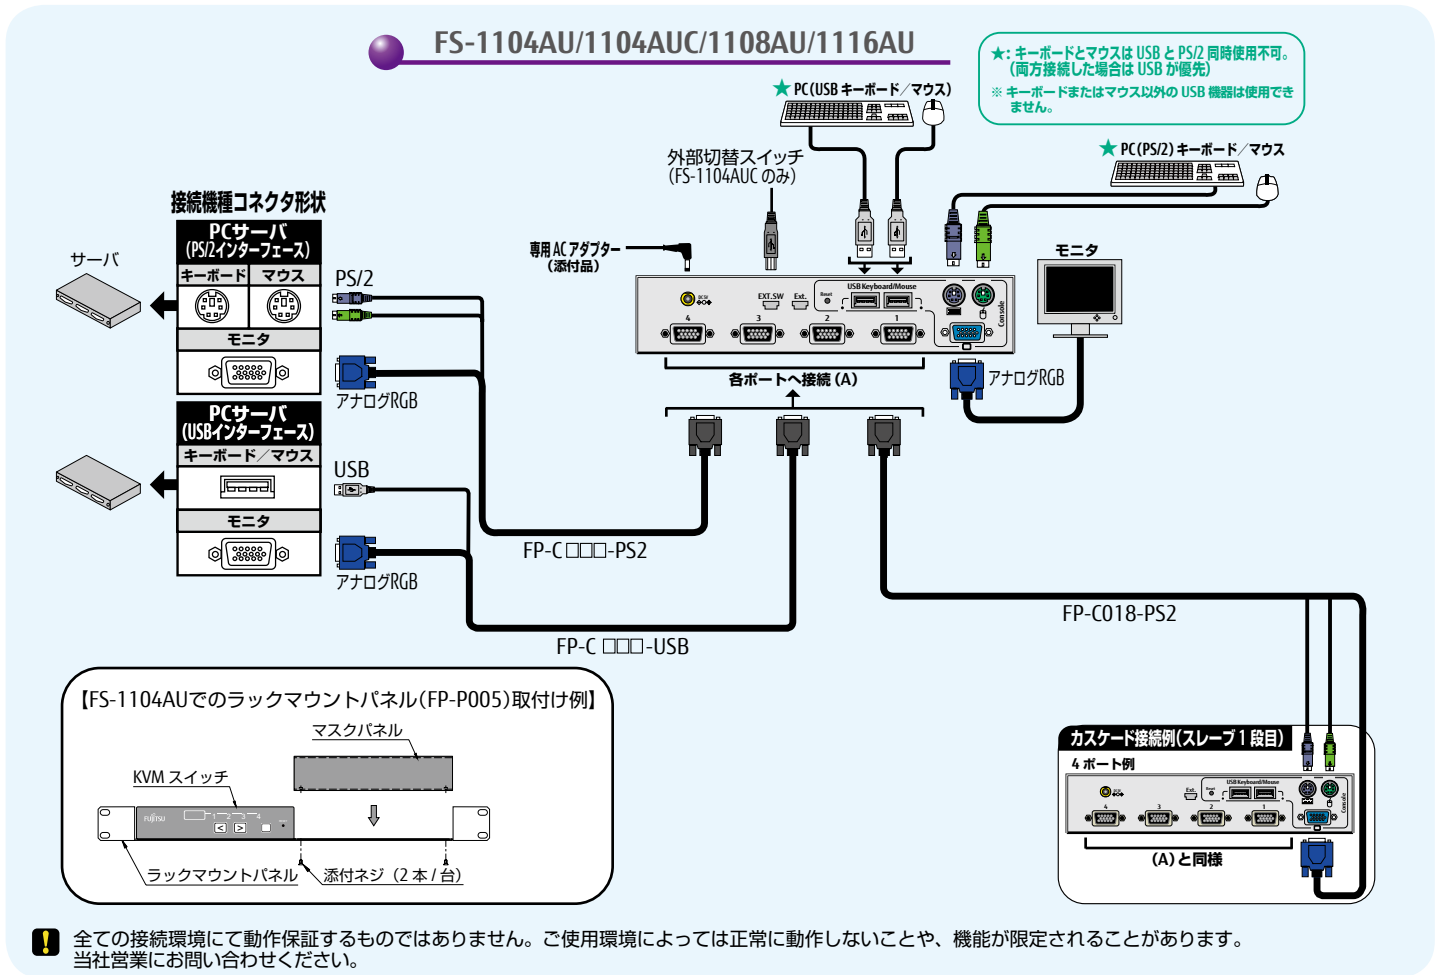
FS-1104AU/1104AUC/1108AU/1116AU

★: キーボードとマウスは USB と PS/2 同時使用不可。（両方接続した場合は USB が優先）
※ キーボードまたはマウス以外の USB 機器は使用できません。

★ PC(USB キーボード／マウス)

★ PC(PS/2) キーボード／マウス

外部切替スイッチ
(FS-1104AUC のみ)

専用 AC アダプター
（添付品）

モニタ

接続機種コネクタ形状

サーバ

PCサーバ
(PS/2インターフェース)

キーボード | マウス

モニタ

PS/2

アナログRGB

PCサーバ
(USBインターフェース)

キーボード／マウス

モニタ

USB

アナログRGB

USB Keyboard/Mouse

EXT.SW Ext. Reset

4 3 2 1

Console

各ポートへ接続 (A)

アナログRGB

FP-C□□□-PS2

FP-C □□□-USB

FP-C018-PS2

【FS-1104AUでのラックマウントパネル(FP-P005)取付け例】

マスクパネル

KVM スイッチ

FUJITSU

ラックマウントパネル

添付ネジ（2 本 / 台）

カスケード接続例(スレーブ 1 段目)

4 ポート例

(A) と同様

全ての接続環境にて動作保証するものではありません。ご使用環境によっては正常に動作しないことや、機能が限定されることがあります。
当社営業にお問い合わせください。